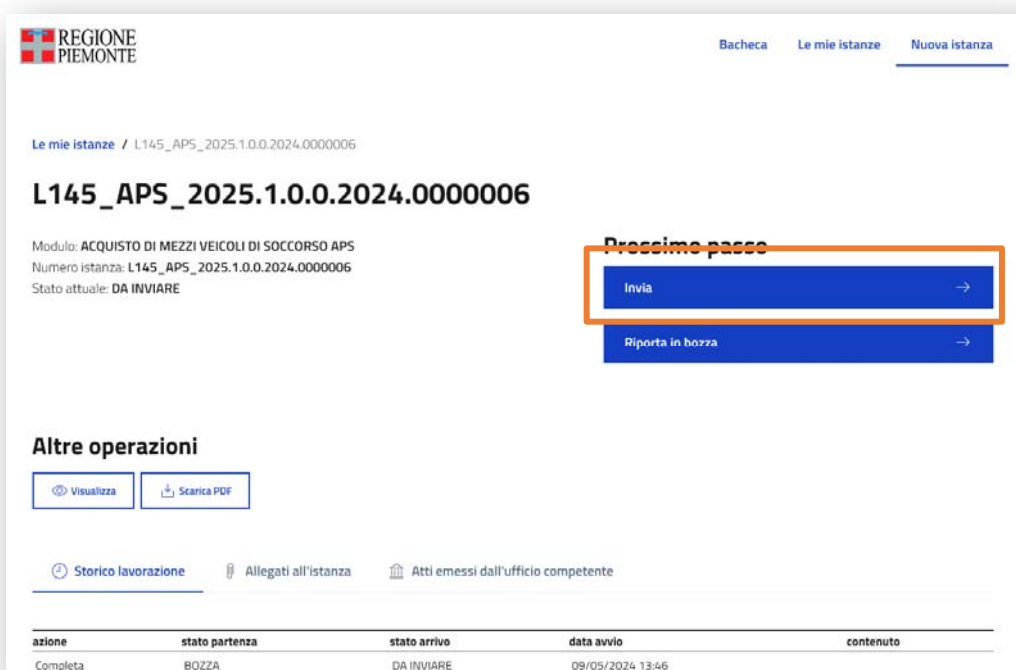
REGIONE PIEMONTE

Bacheca Le mie istanze Nuova istanza

Le mie istanze / L145_APS_2025.1.0.0.2024.0000006

L145_APS_2025.1.0.0.2024.0000006

Modulo: ACQUISTO DI MEZZI VEICOLI DI SOCCORSO APS
Numero istanza: L145_APS_2025.1.0.0.2024.0000006
Stato attuale: DA INVIARE

Prossimo passo

Invia →

Riporta in bozza →

Altre operazioni

Visualizza

Scarica PDF

Storico lavorazione Allegati all'istanza Atti emessi dall'ufficio competente

| azione | stato partenza | stato arrivo | data avvio | contenuto |
|---|---|---|---|---|
| Completa | BOZZA | DA INVIARE | 09/05/2024 13:46 | |